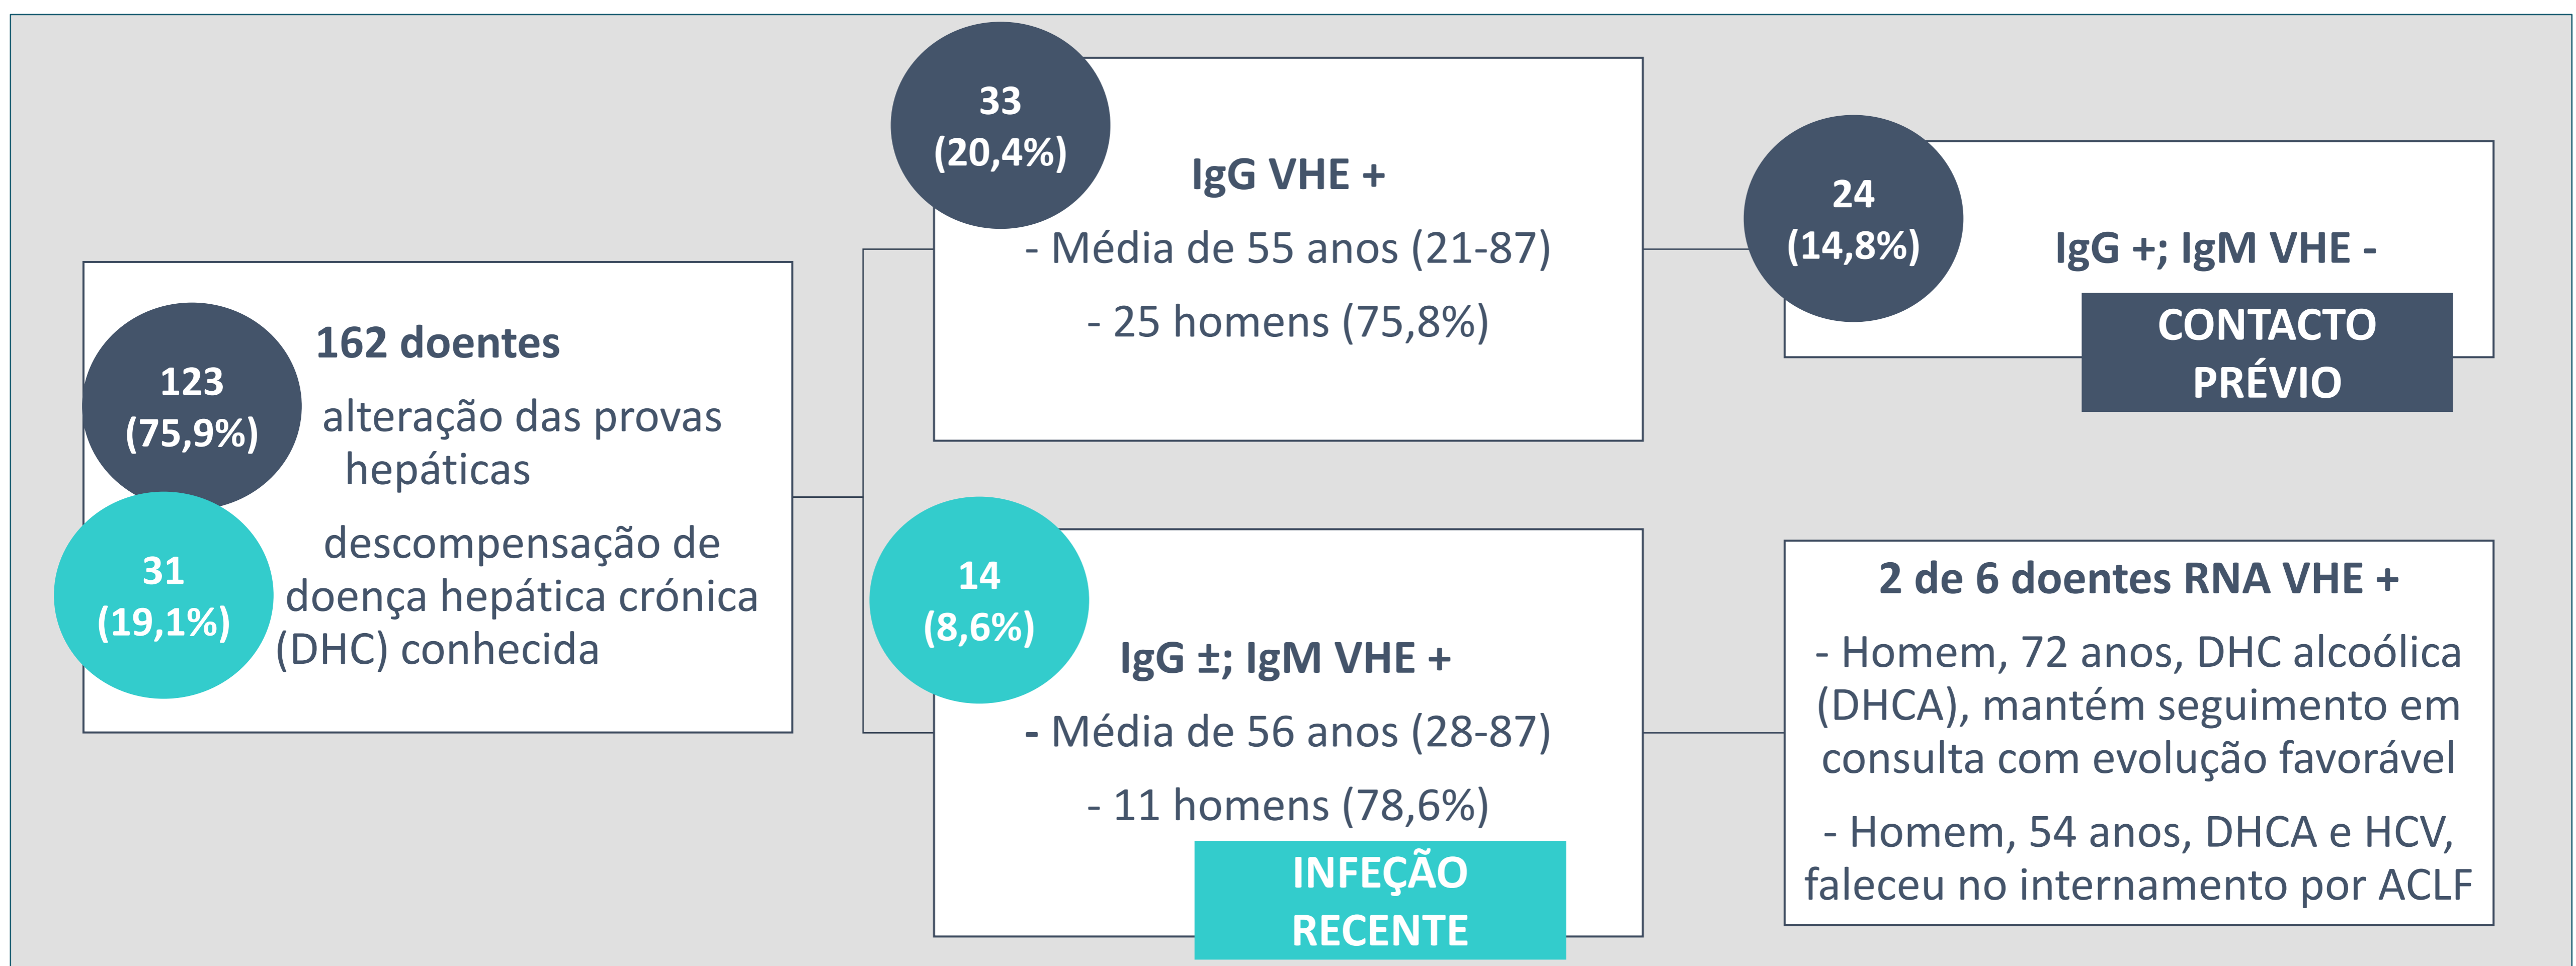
162 doentes

123 (75,9%)

alteração das provas hepáticas

31 (19,1%)

descompensação de doença hepática crónica (DHC) conhecida

33 (20,4%)

IgG VHE +

- Média de 55 anos (21-87)

- 25 homens (75,8%)

24 (14,8%)

IgG +; IgM VHE -

CONTACTO PRÉVIO

14 (8,6%)

IgG ±; IgM VHE +

- Média de 56 anos (28-87)

- 11 homens (78,6%)

INFEÇÃO RECENTE

2 de 6 doentes RNA VHE +

- Homem, 72 anos, DHC alcoólica (DHCA), mantém seguimento em consulta com evolução favorável

- Homem, 54 anos, DHCA e HCV, faleceu no internamento por ACLF